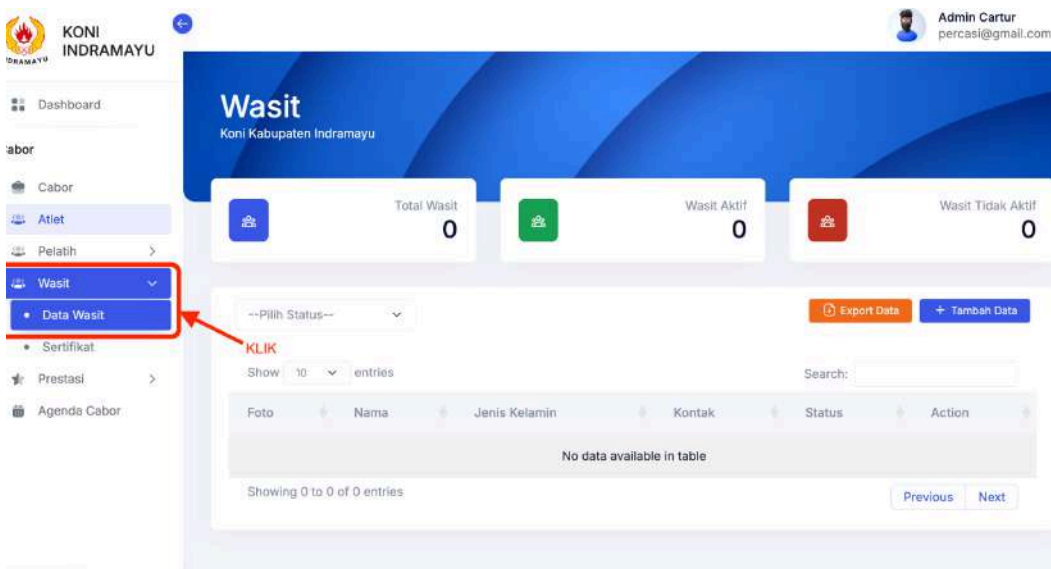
INDRAMAYU

KONI INDRAMAYU

Dashboard

abor

Cabor

Atlet

Pelatih

Wasit

Data Wasit

Sertifikat

Prestasi

Agenda Cabor

KLIK

Admin Cartur
percasi@gmail.com

Wasit
Koni Kabupaten Indramayu

Total Wasit
0

Wasit Aktif
0

Wasit Tidak Aktif
0

--Pilih Status--

Export Data

+ Tambah Data

Show 10 entries

Search:

| Foto | Nama | Jenis Kelamin | Kontak | Status | Action |
|---|---|---|---|---|---|
| No data available in table | | | | | |

Showing 0 to 0 of 0 entries

Previous Next